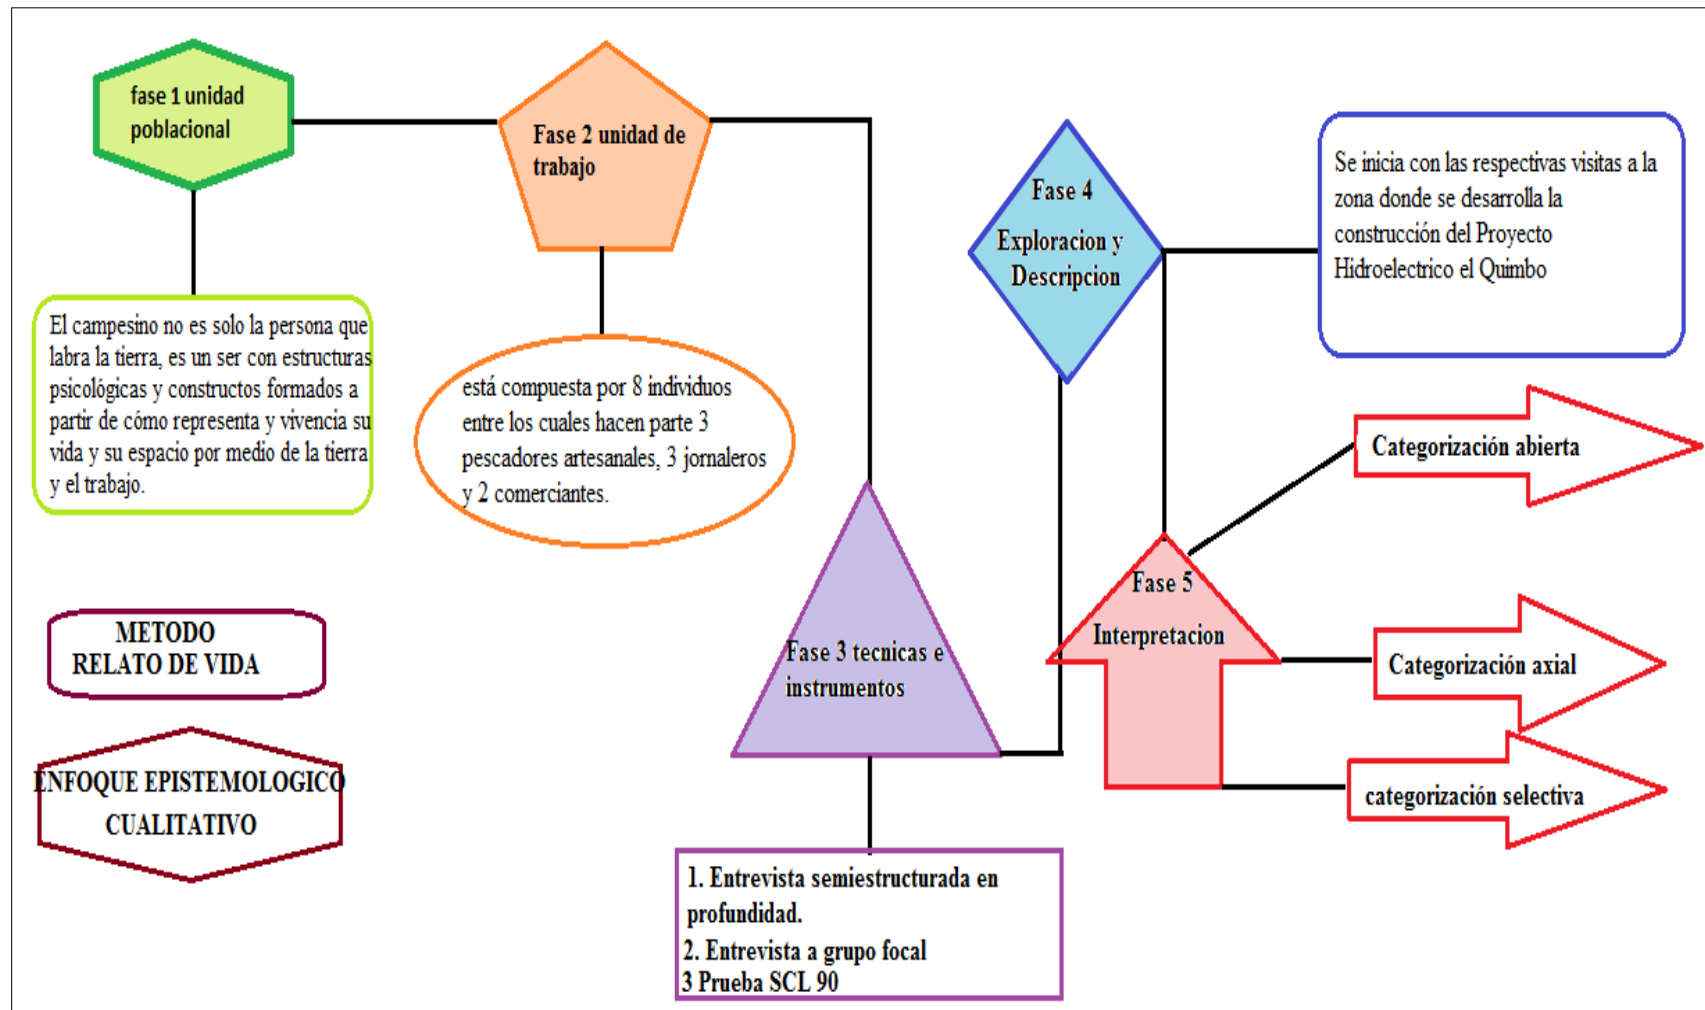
fase 1 unidad poblacional

El campesino no es solo la persona que labra la tierra, es un ser con estructuras psicológicas y constructos formados a partir de cómo representa y vivencia su vida y su espacio por medio de la tierra y el trabajo.

Fase 2 unidad de trabajo

está compuesta por 8 individuos entre los cuales hacen parte 3 pescadores artesanales, 3 jornaleros y 2 comerciantes.

Fase 4 Exploracion y Descripcion

Se inicia con las respectivas visitas a la zona donde se desarrolla la construcción del Proyecto Hidroelectrico el Quimbo

Categorización abierta

Fase 5 Interpretacion

Categorización axial

categorización selectiva

Fase 3 tecnicas e instrumentos

1. Entrevista semiestructurada en profundidad.
2. Entrevista a grupo focal
3 Prueba SCL 90

METODO RELATO DE VIDA

ENFOQUE EPISTEMOLOGICO CUALITATIVO